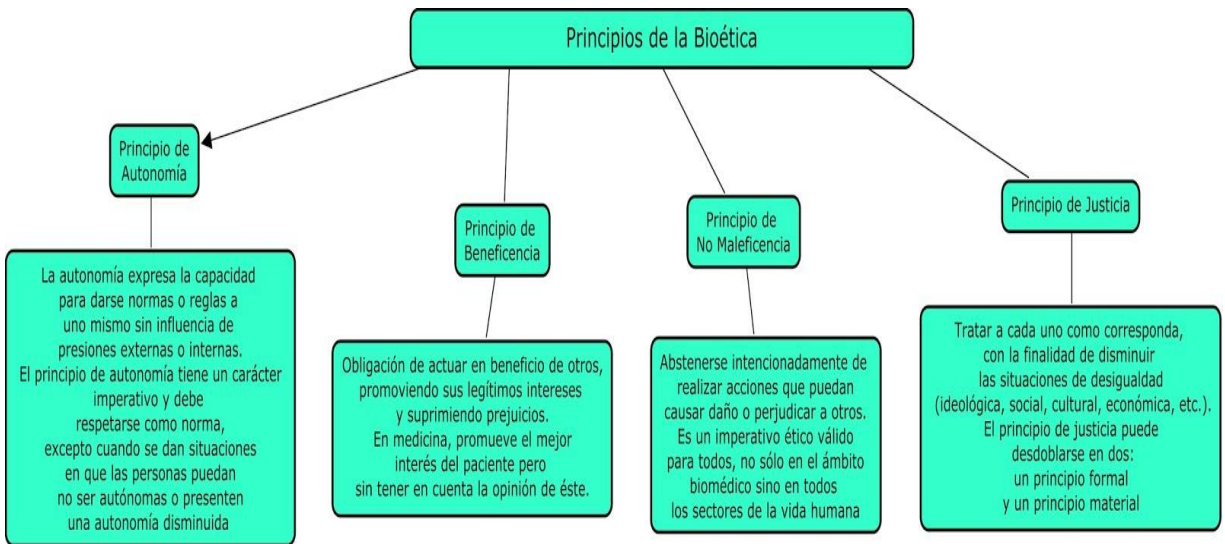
Principios de la Bioética

Principio de Autonomía

La autonomía expresa la capacidad para darse normas o reglas a uno mismo sin influencia de presiones externas o internas. El principio de autonomía tiene un carácter imperativo y debe respetarse como norma, excepto cuando se dan situaciones en que las personas puedan no ser autónomas o presenten una autonomía disminuida

Principio de Beneficencia

Obligación de actuar en beneficio de otros, promoviendo sus legítimos intereses y suprimiendo prejuicios. En medicina, promueve el mejor interés del paciente pero sin tener en cuenta la opinión de éste.

Principio de No Maleficencia

Abstenerse intencionadamente de realizar acciones que puedan causar daño o perjudicar a otros. Es un imperativo ético válido para todos, no sólo en el ámbito biomédico sino en todos los sectores de la vida humana

Principio de Justicia

Tratar a cada uno como corresponda, con la finalidad de disminuir las situaciones de desigualdad (ideológica, social, cultural, económica, etc.). El principio de justicia puede desdoblarse en dos: un principio formal y un principio material